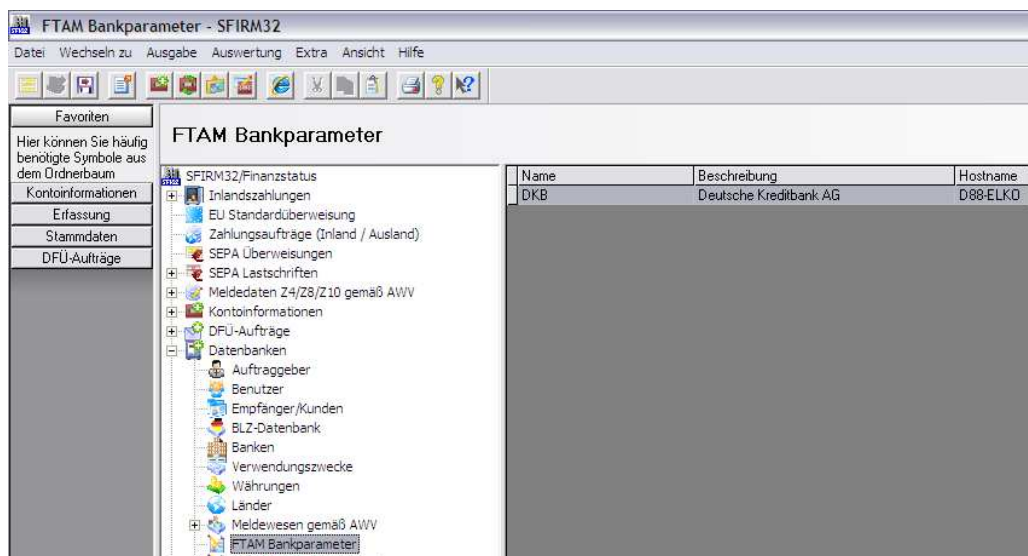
FTAM Bankparameter - SFIRM32

Datei Wechseln zu Ausgabe Auswertung Extra Ansicht Hilfe

Favoriten

Hier können Sie häufig benötigte Symbole aus dem Ordnerbaum

Kontoinformationen

Erfassung

Stammdaten

DFÜ-Aufträge

FTAM Bankparameter

SFIRM32/Finanzstatus
Inlandszahlungen
EU Standardüberweisung
Zahlungsaufträge (Inland / Ausland)
SEPA Überweisungen
SEPA Lastschriften
Meldedaten Z4/Z8/Z10 gemäß AWV
Kontoinformationen
DFÜ-Aufträge
Datenbanken
Auftraggeber
Benutzer
Empfänger/Kunden
BLZ-Datenbank
Banken
Verwendungszwecke
Währungen
Länder
Meldewesen gemäß AWV
FTAM Bankparameter

| Name | Beschreibung | Hostname |
|---|---|---|
| DKB | Deutsche Kreditbank AG | D88-ELKO |